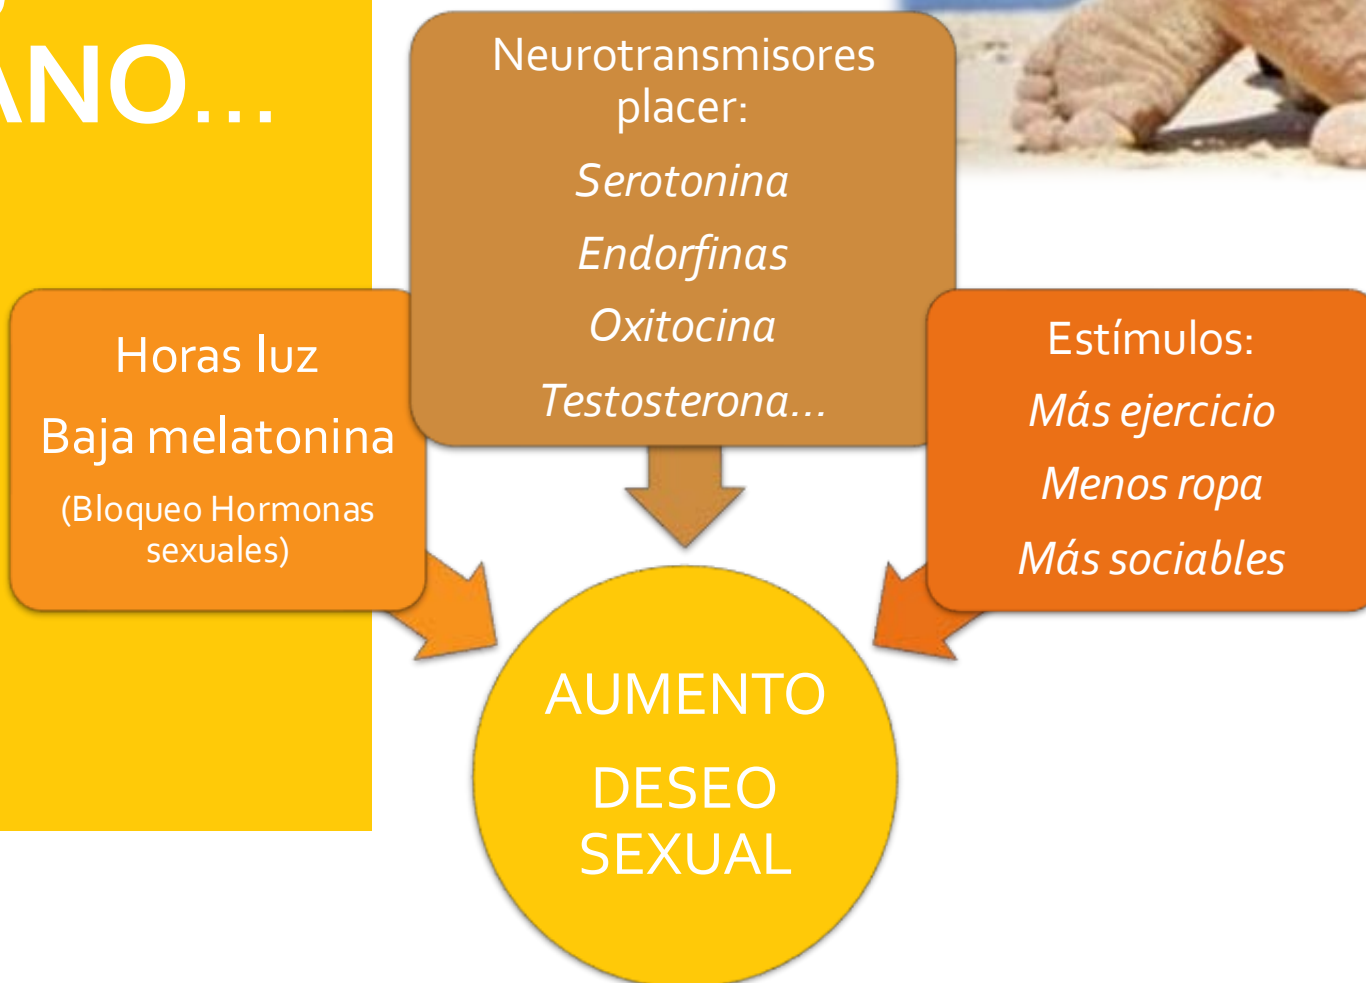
ANO...

Neurotransmisores placer:

*Serotonina*

*Endorfinas*

*Oxitocina*

*Testosterona...*

Horas luz

Baja melatonina

(Bloqueo Hormonas sexuales)

Estímulos:

*Más ejercicio*

*Menos ropa*

*Más sociables*

AUMENTO

DESEO SEXUAL